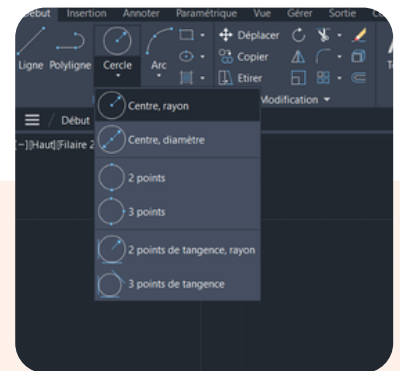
Début Insertion Annoter Paramétrique Vue Gérer Sortie

Ligne Polyligne Cercle Arc

Déplacer
Copier
Etirer

Modification

Début

[–][Haut][Filaire 2

Centre, rayon
Centre, diamètre
2 points
3 points
2 points de tangence, rayon
3 points de tangence